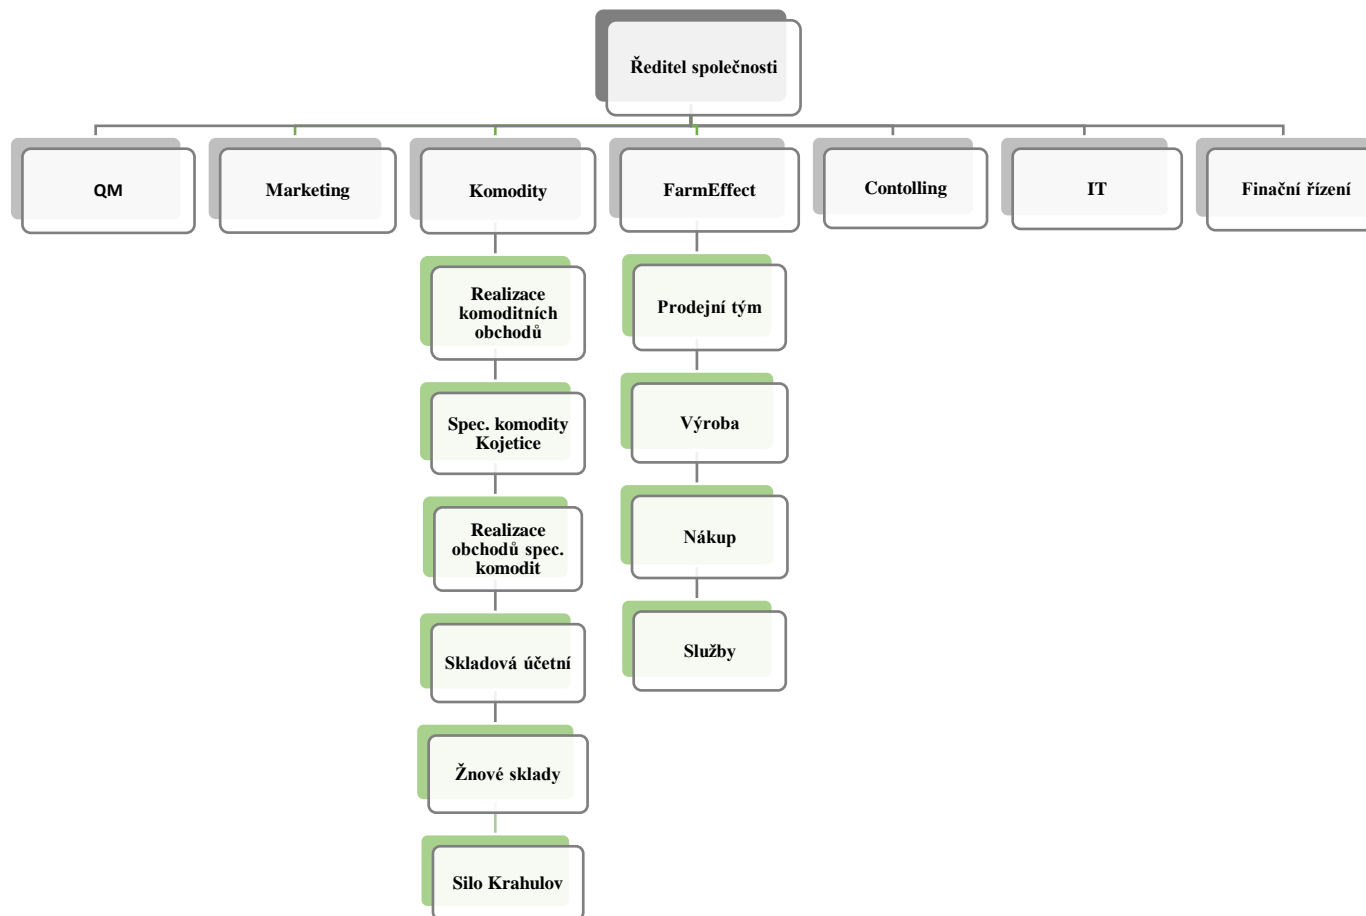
Ředitel společnosti

QM

Marketing

Komodity

FarmEffect

Contolling

IT

Finační řízení

Realizace komoditních obchodů

Spec. komodity Kojetice

Realizace obchodů spec. komodit

Skladová účetní

Žnové sklady

Silo Krahulov

Prodejní tým

Výroba

Nákup

Služby